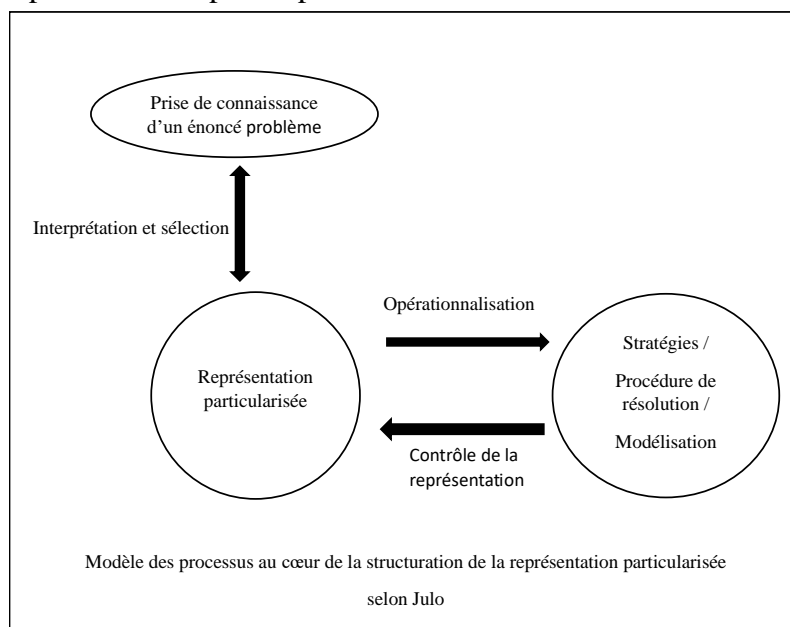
Prise de connaissance d'un énoncé problème

Interprétation et sélection

Représentation particularisée

Opérationnalisation

Stratégies / Procédure de résolution / Modélisation

Contrôle de la représentation

Modèle des processus au cœur de la structuration de la représentation particularisée selon Julo